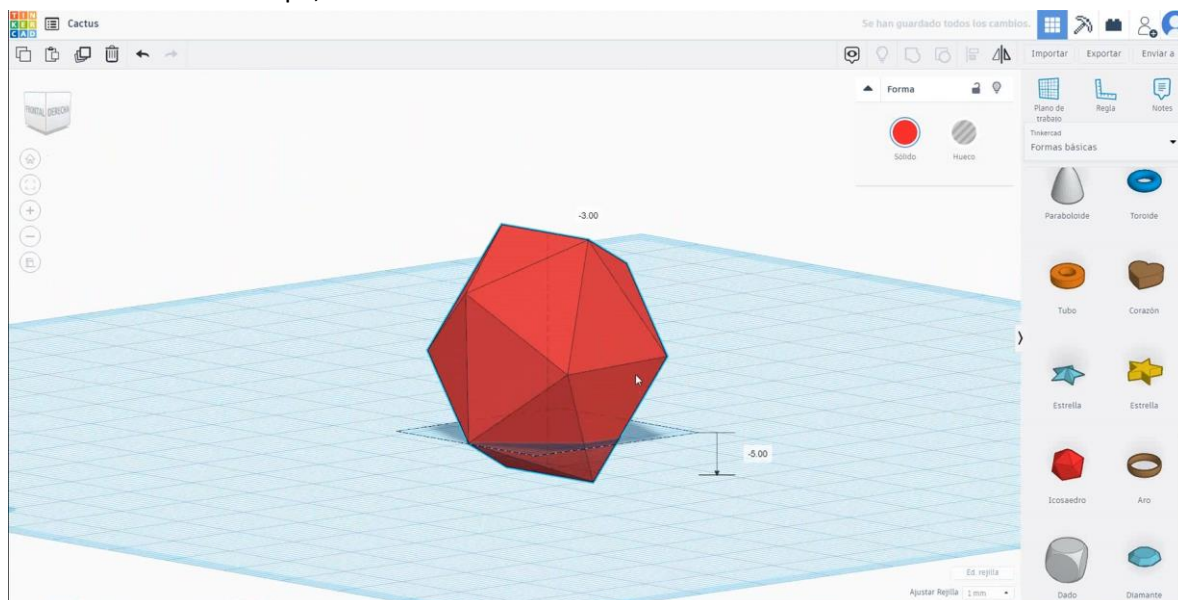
TIN KER CAD Cactus

Se han guardado todos los cambios.

Importar Exportar Enviar a

FRONTAL DERECHA

Forma

Sólido Hueco

Plano de trabajo Regla Notes

Tinkercad
Formas básicas

-3.00

-5.00

Paraboloide Toroide
Tubo Corazón
Estrella Estrella
Icosaedro Aro
Dado Diamante

Ed. rejilla
Ajustar Rejilla 1 mm